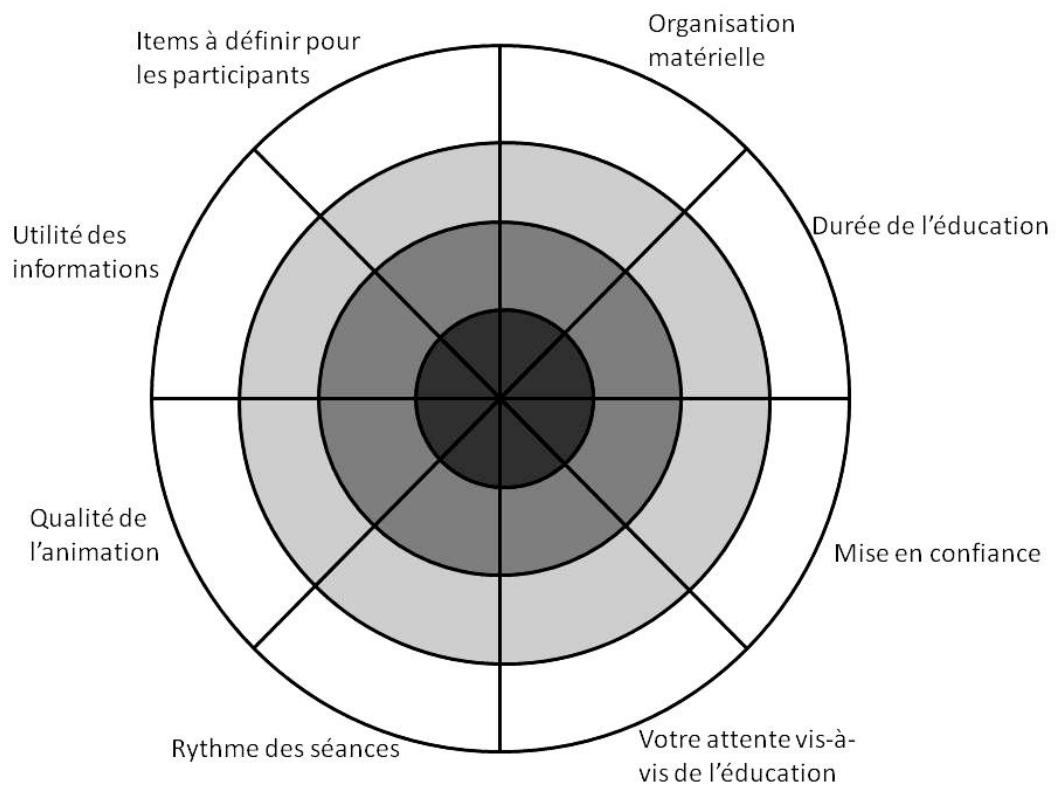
Items à définir pour les participants

Organisation matérielle

Utilité des informations

Durée de l'éducation

Qualité de l'animation

Mise en confiance

Rythme des séances

Votre attente vis-à-vis de l'éducation